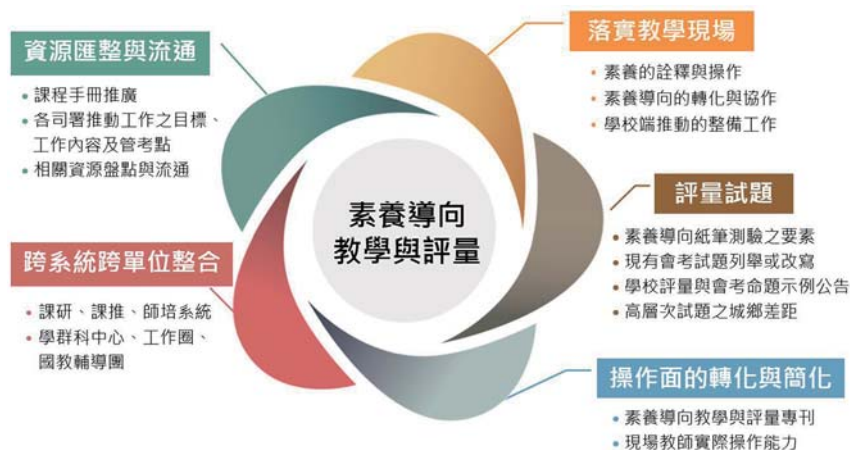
資源匯整與流通

• 課程手冊推廣
• 各司署推動工作之目標、工作內容及管考點
• 相關資源盤點與流通

落實教學現場

• 素養的詮釋與操作
• 素養導向的轉化與協作
• 學校端推動的整備工作

素養導向
教學與評量

評量試題

• 素養導向紙筆測驗之要素
• 現有會考試題列舉或改寫
• 學校評量與會考命題示例公告
• 高層次試題之城鄉差距

跨系統跨單位整合

• 課研、課推、師培系統
• 學群科中心、工作圈、國教輔導團

操作面的轉化與簡化

• 素養導向教學與評量專刊
• 現場教師實際操作能力